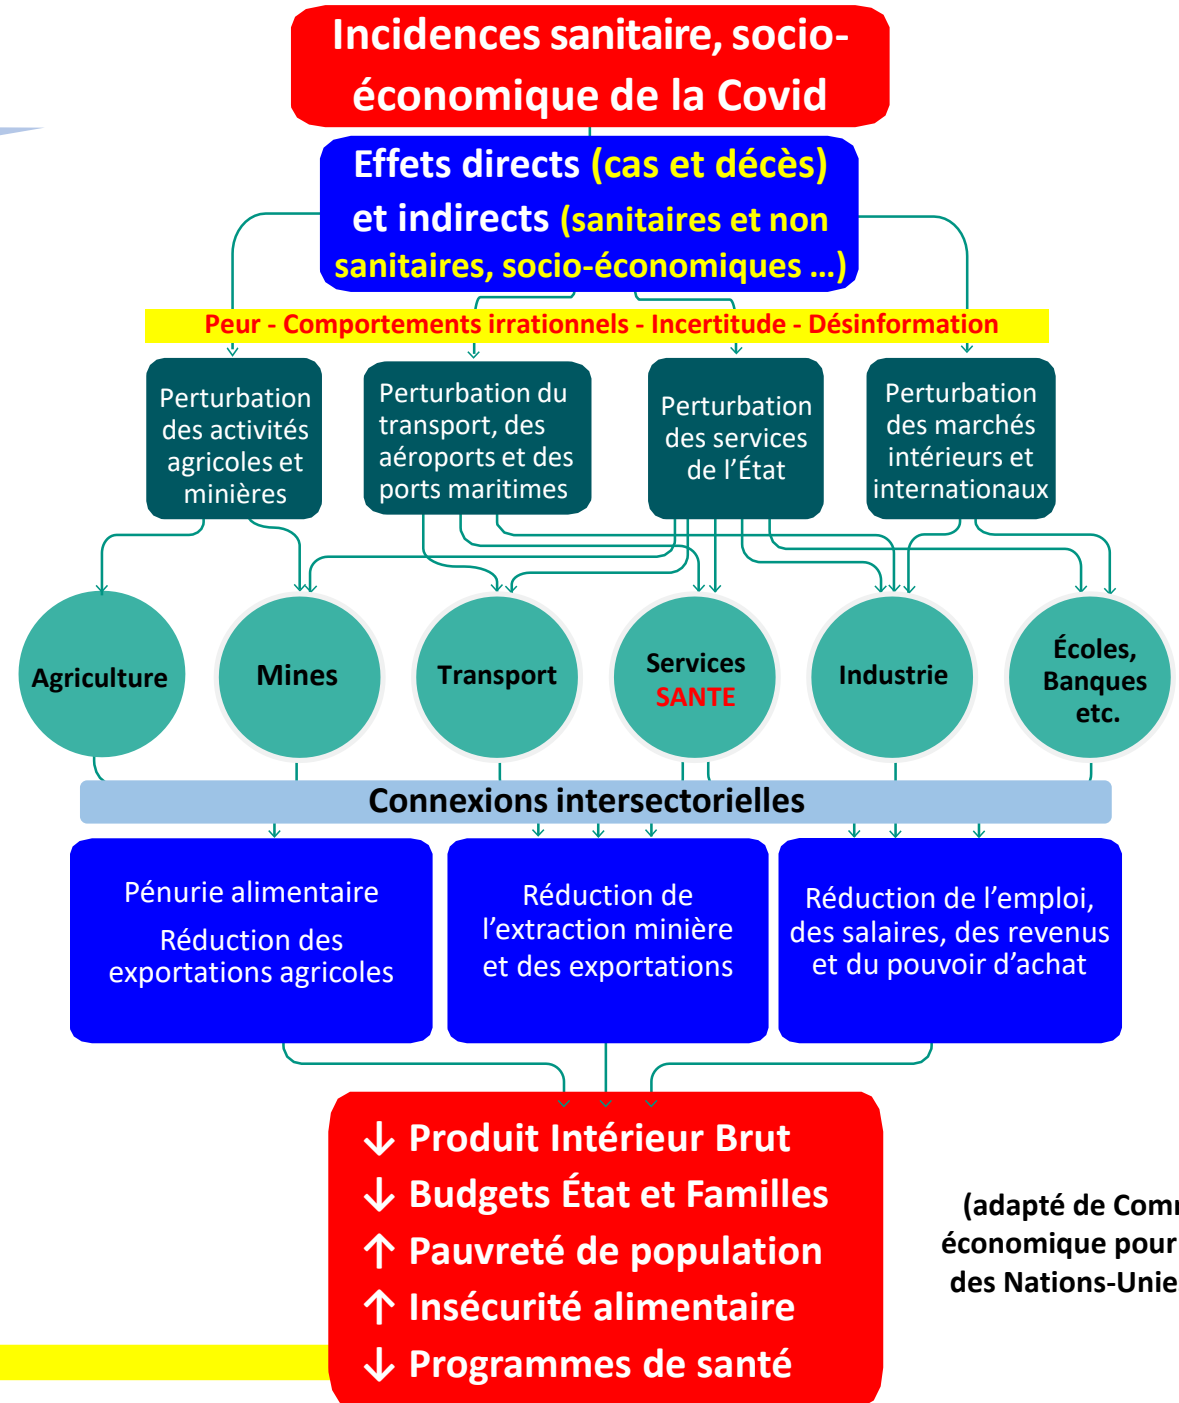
Incidences sanitaire, socio-économique de la Covid

Effets directs (cas et décès) et indirects (sanitaires et non sanitaires, socio-économiques ...)

Peur - Comportements irrationnels - Incertitude - Désinformation

Perturbation des activités agricoles et minières

Perturbation du transport, des aéroports et des ports maritimes

Perturbation des services de l'État

Perturbation des marchés intérieurs et internationaux

Agriculture

Mines

Transport

Services SANTE

Industrie

Écoles, Banques etc.

Connexions intersectorielles

Pénurie alimentaire

Réduction des exportations agricoles

Réduction de l'extraction minière et des exportations

Réduction de l'emploi, des salaires, des revenus et du pouvoir d'achat

↓ Produit Intérieur Brut
↓ Budgets État et Familles
↑ Pauvreté de population
↑ Insécurité alimentaire
↓ Programmes de santé

(adapté de Com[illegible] économique pour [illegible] des Nations-Unie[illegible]